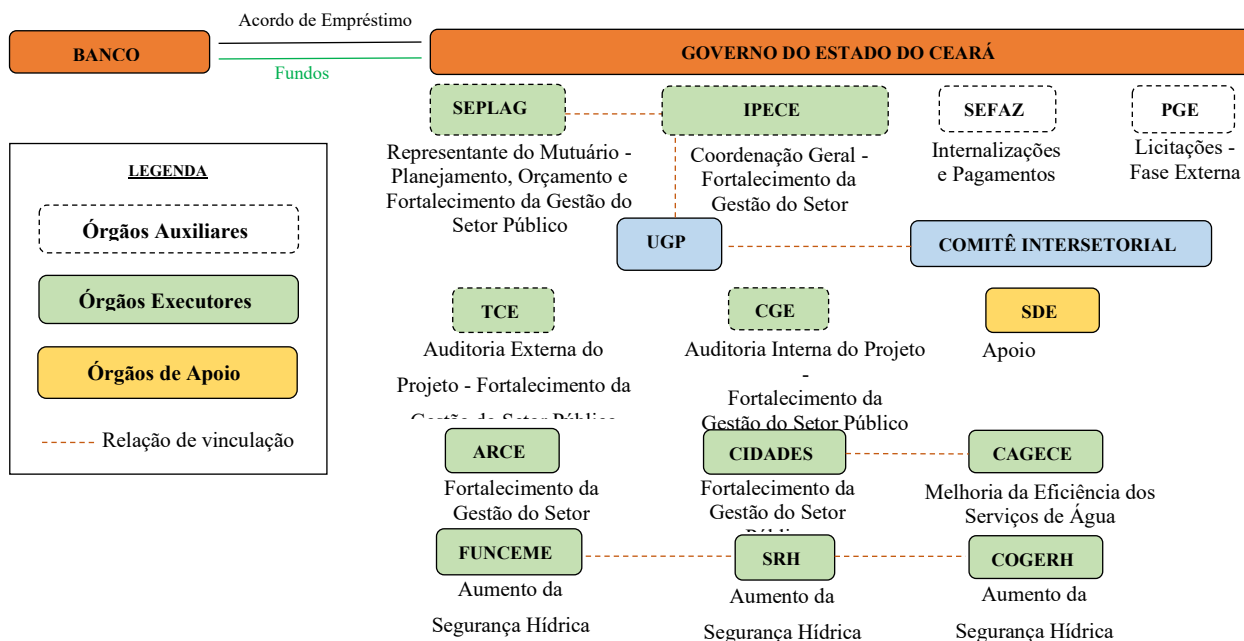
Acordo de Empréstimo

BANCO

Fundos

GOVERNO DO ESTADO DO CEARÁ

SEPLAG

Representante do Mutuário - Planejamento, Orçamento e Fortalecimento da Gestão do Setor Público

IPECE

Coordenação Geral - Fortalecimento da Gestão do Setor

SEFAZ

Internalizações e Pagamentos

PGE

Licitações - Fase Externa

LEGENDA

Órgãos Auxiliares

Órgãos Executores

Órgãos de Apoio

Relação de vinculação

UGP

COMITÊ INTERSETORIAL

TCE

Auditoria Externa do Projeto - Fortalecimento da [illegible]

CGE

Auditoria Interna do Projeto - Fortalecimento da Gestão do Setor Público

SDE

Apoio

ARCE

Fortalecimento da Gestão do Setor

CIDADES

Fortalecimento da Gestão do Setor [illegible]

CAGECE

Melhoria da Eficiência dos Serviços de Água

FUNCEME

Aumento da Segurança Hídrica

SRH

Aumento da Segurança Hídrica

COGERH

Aumento da Segurança Hídrica